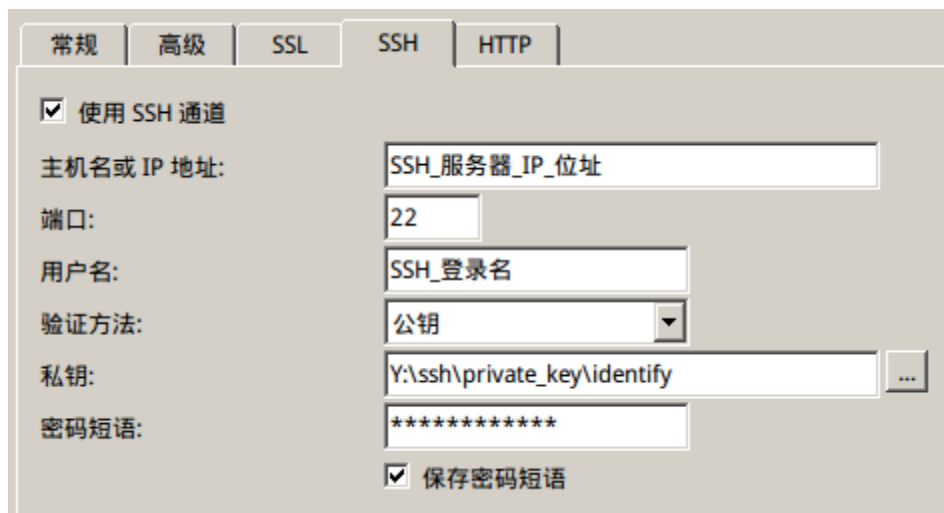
常规 高级 SSL SSH HTTP

☑ 使用 SSH 通道

主机名或 IP 地址: SSH_服务器_IP_位址

端口: 22

用户名: SSH_登录名

验证方法: 公钥

私钥: Y:\ssh\private_key\identify ...

密码短语: ************

☑ 保存密码短语